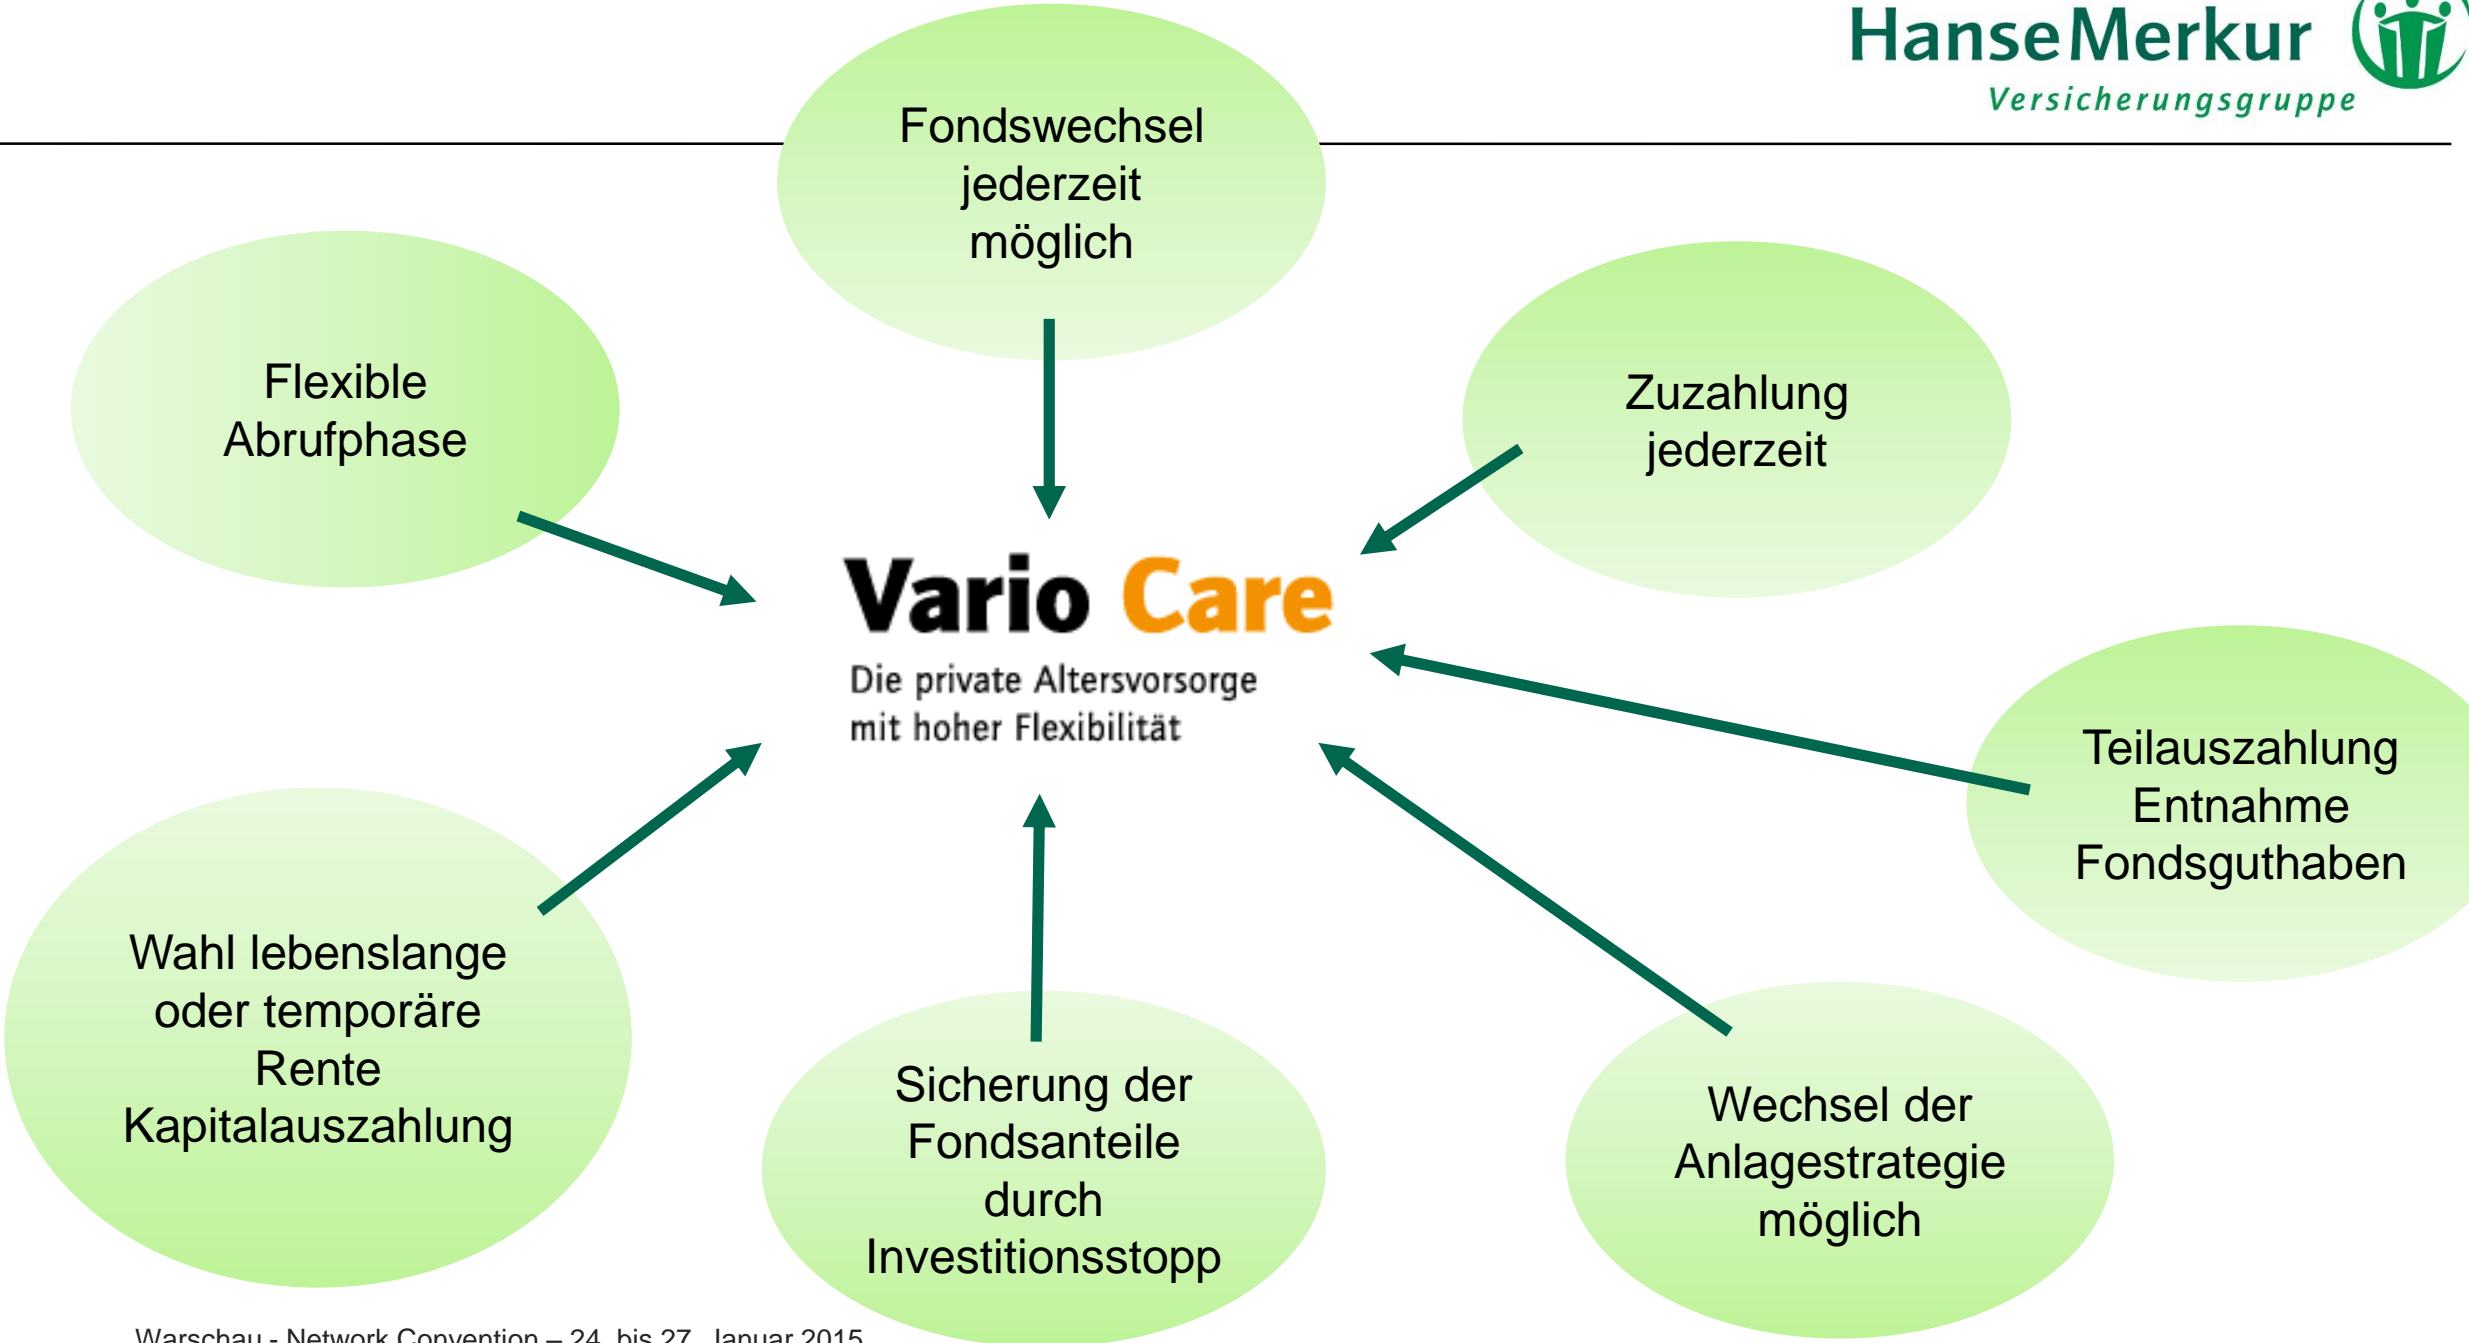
HanseMerkur
Versicherungsgruppe

Fondswechsel jederzeit möglich

Flexible Abrufphase

Zuzahlung jederzeit

Vario Care
Die private Altersvorsorge mit hoher Flexibilität

Teilauszahlung Entnahme Fondsguthaben

Wahl lebenslange oder temporäre Rente Kapitalauszahlung

Sicherung der Fondsanteile durch Investitionsstopp

Wechsel der Anlagestrategie möglich

Warschau - Network Convention – 24. bis 27. Januar 2015